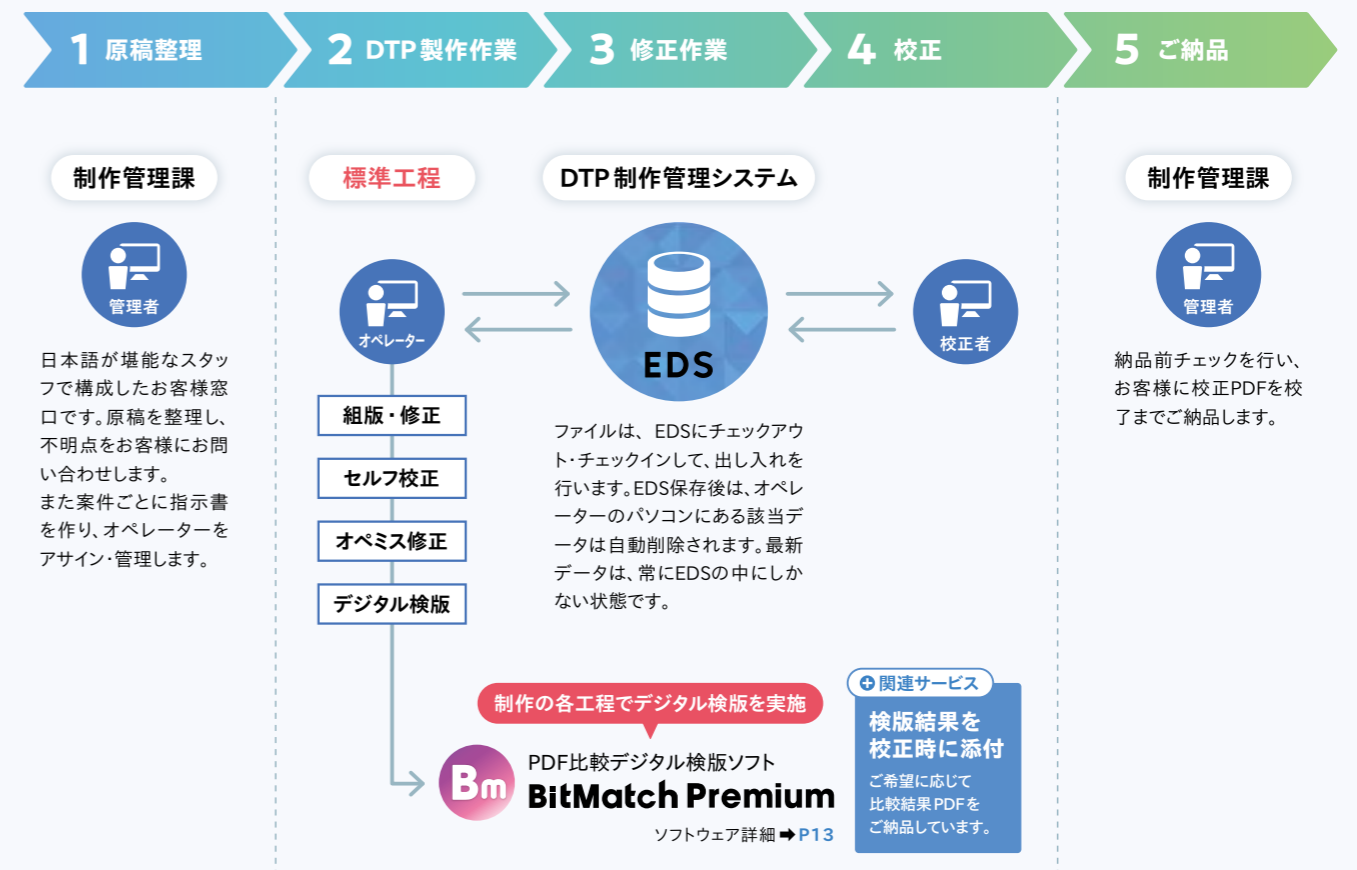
1 原稿整理

2 DTP製作作業

3 修正作業

4 校正

5 ご納品

制作管理課

管理者

日本語が堪能なスタッフで構成したお客様窓口です。原稿を整理し、不明点をお客様にお問い合わせします。
また案件ごとに指示書を作り、オペレーターをアサイン・管理します。

標準工程

オペレーター

組版・修正

セルフ校正

オペミス修正

デジタル検版

DTP 制作管理システム

EDS

校正者

ファイルは、EDSにチェックアウト・チェックインして、出し入れを行います。EDS保存後は、オペレーターのパソコンにある該当データは自動削除されます。最新データは、常にEDSの中にしかない状態です。

制作管理課

管理者

納品前チェックを行い、お客様に校正PDFを校了までご納品します。

制作の各工程でデジタル検版を実施

Bm

PDF比較デジタル検版ソフト

BitMatch Premium

ソフトウェア詳細 ➡ P13

関連サービス

検版結果を校正時に添付

ご希望に応じて比較結果PDFをご納品しています。